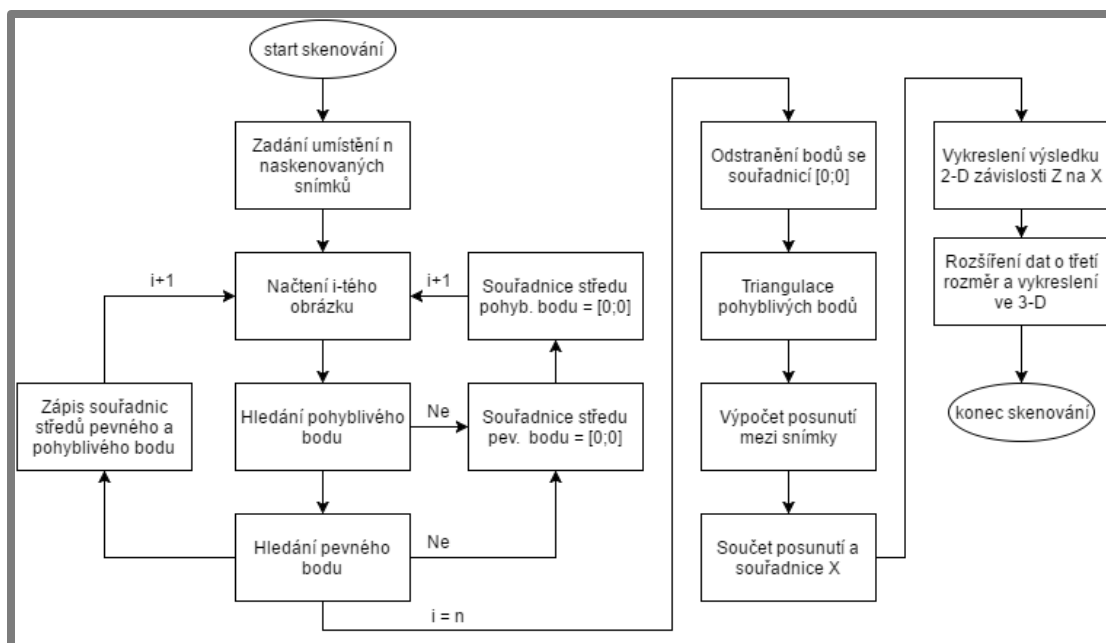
start skenování

Zadání umístění n naskenovaných snímků

i+1

Načtení i-tého obrázku

i+1

Souřadnice středu pohyb. bodu = [0;0]

Zápis souřadnic středů pevného a pohyblivého bodu

Hledání pohyblivého bodu

Ne

Souřadnice středu pev. bodu = [0;0]

Hledání pevného bodu

Ne

i = n

Odstranění bodů se souřadnicí [0;0]

Triangulace pohyblivých bodů

Výpočet posunutí mezi snímky

Součet posunutí a souřadnice X

Vykreslení výsledku 2-D závislosti Z na X

Rozšíření dat o třetí rozměr a vykreslení ve 3-D

konec skenování